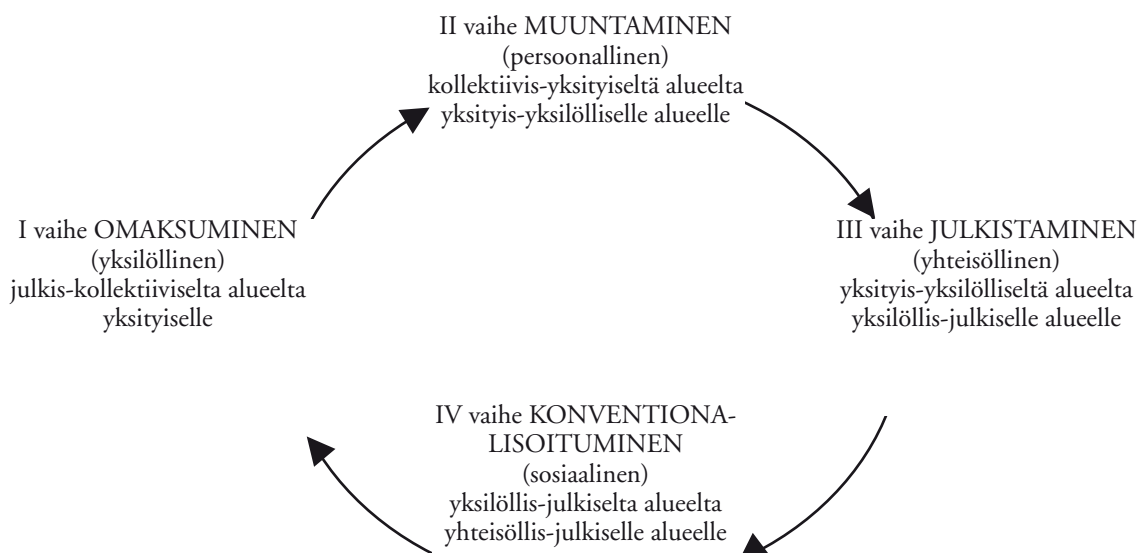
II vaihe MUUNTAMINEN
(persoonallinen)
kollektiivis-yksityiseltä alueelta
yksityis-yksilölliselle alueelle

I vaihe OMAKSUMINEN
(yksilöllinen)
julkis-kollektiiviselta alueelta
yksityiselle

III vaihe JULKISTAMINEN
(yhteisöllinen)
yksityis-yksilölliseltä alueelta
yksilöllis-julkiselle alueelle

IV vaihe KONVENTIONALISOITUMINEN
(sosiaalinen)
yksilöllis-julkiselta alueelta
yhteisöllis-julkiselle alueelle